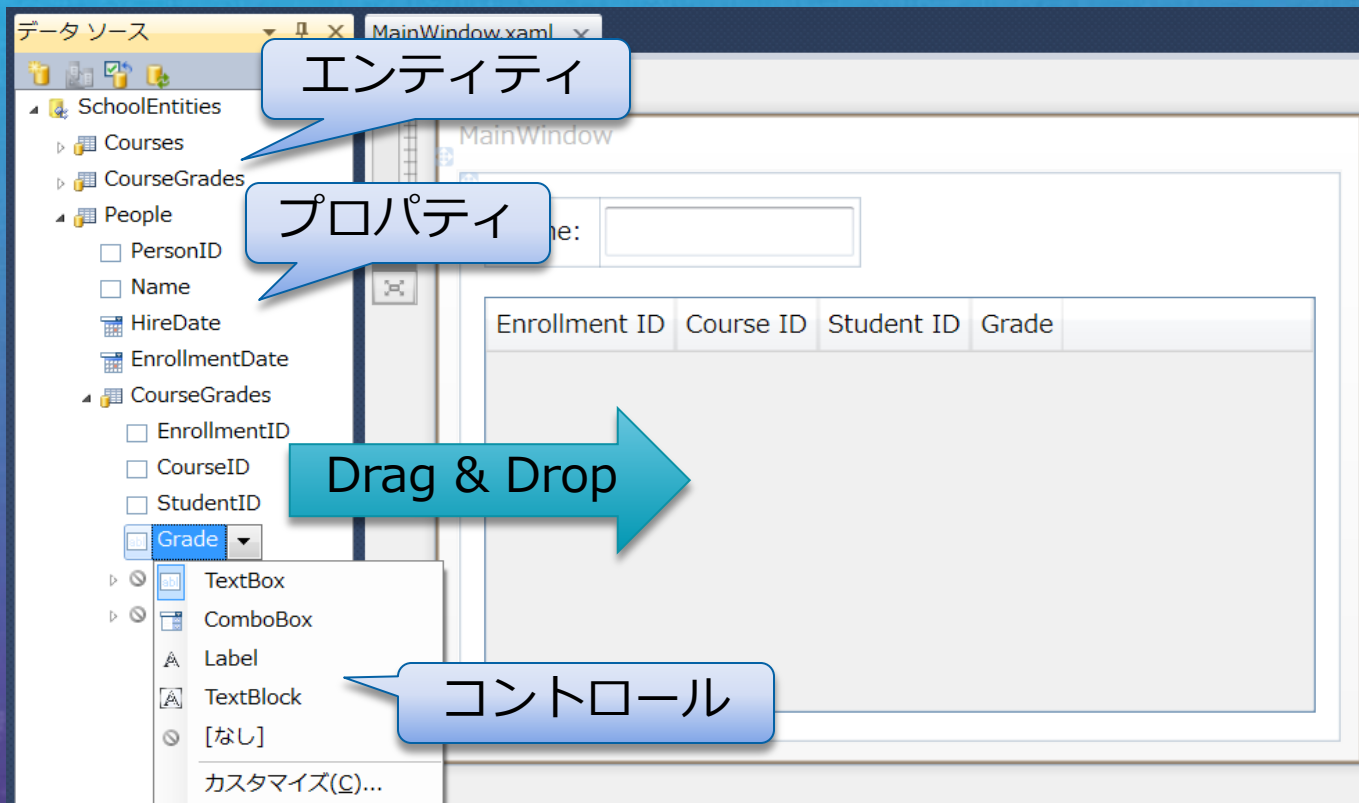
データ ソース

MainWindow.xaml

エンティティ

SchoolEntities
Courses
CourseGrades
People

プロパティ

PersonID
Name
HireDate
EnrollmentDate
CourseGrades
EnrollmentID
CourseID
StudentID
Grade

MainWindow

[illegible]me:

| Enrollment ID | Course ID | Student ID | Grade |
|---|---|---|---|

Drag & Drop

TextBox
ComboBox
Label
TextBlock
[なし]
カスタマイズ(C)...

コントロール